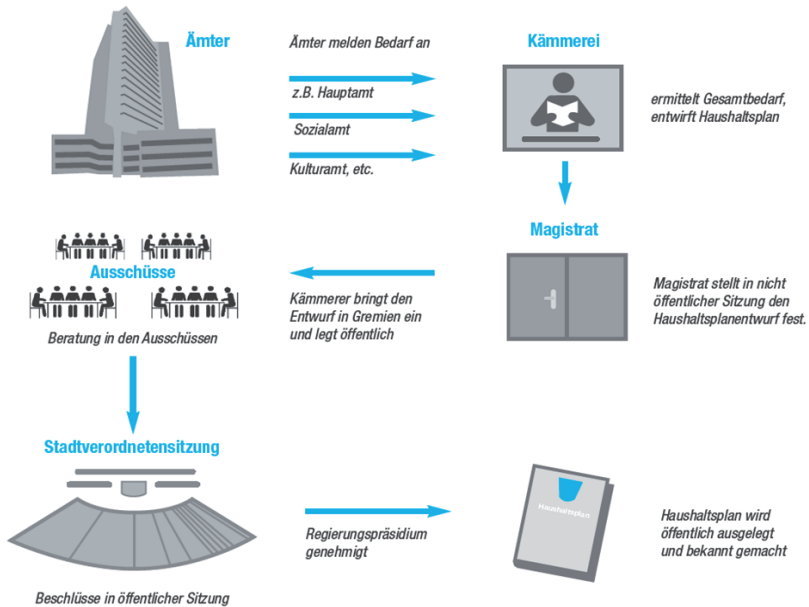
Ämter

Ämter melden Bedarf an

z.B. Hauptamt

Sozialamt

Kulturamt, etc.

Kämmerei

ermittelt Gesamtbedarf, entwirft Haushaltsplan

Magistrat

Magistrat stellt in nicht öffentlicher Sitzung den Haushaltsplanentwurf fest.

Kämmerer bringt den Entwurf in Gremien ein und legt öffentlich

Ausschüsse

Beratung in den Ausschüssen

Stadtverordnetensitzung

Beschlüsse in öffentlicher Sitzung

Regierungspräsidium genehmigt

Haushaltsplan

Haushaltsplan wird öffentlich ausgelegt und bekannt gemacht